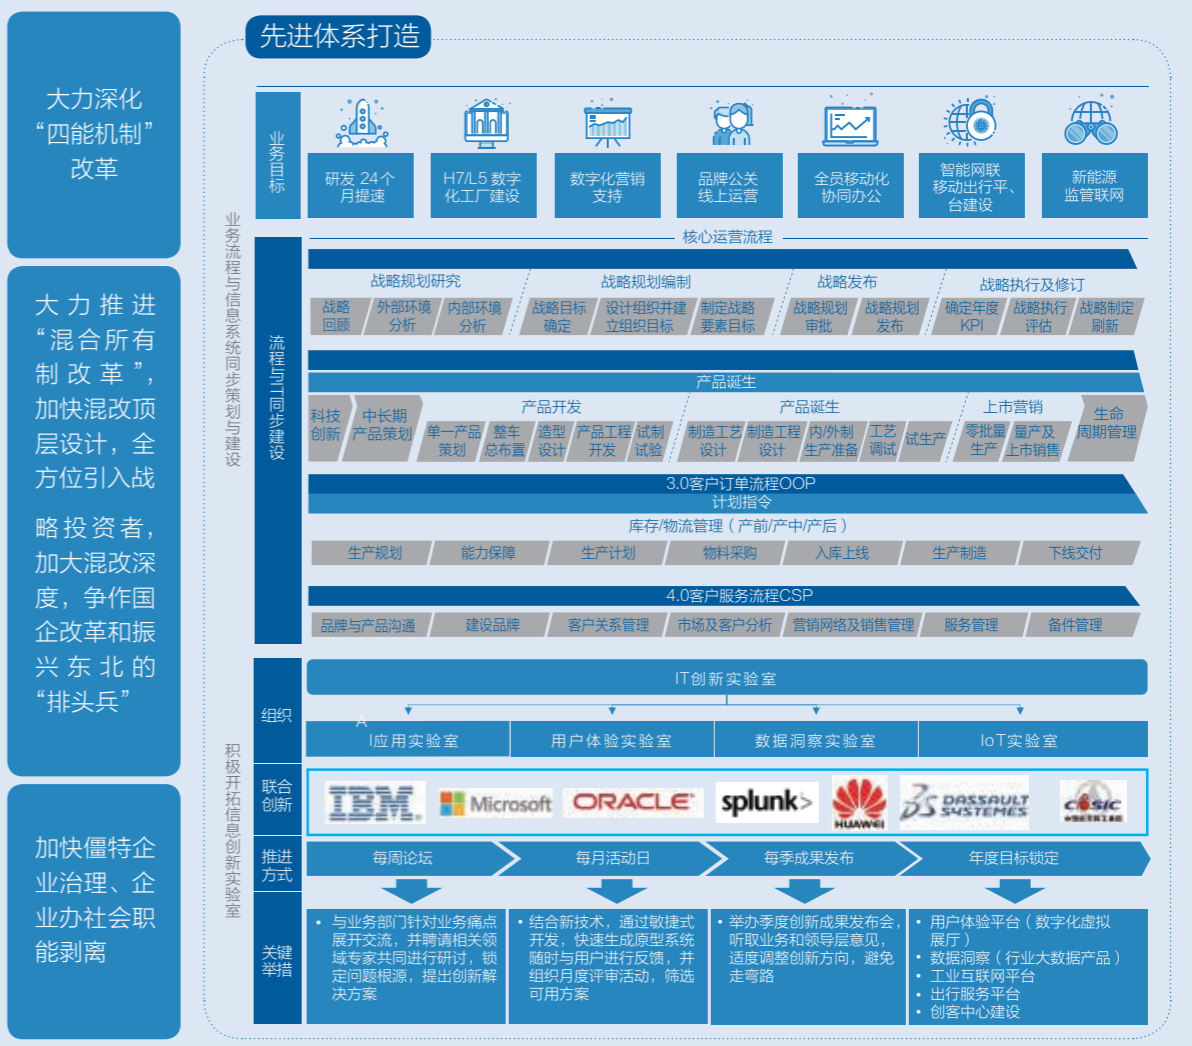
大力深化“四能机制”改革

大力推进“混合所有制改革”，加快混改顶层设计，全方位引入战略投资者，加大混改深度，争作国企改革和振兴东北的“排头兵”

加快僵持企业治理、企业办社会职能剥离

先进体系打造

业务流程与信息系统同步策划与建设

业务目标

研发 24个月提速

H7/L5 数字化工厂建设

数字化营销支持

品牌公关线上运营

全员移动化协同办公

智能网联移动出行平、台建设

新能源监管联网

流程与IT同步建设

核心运营流程

战略规划研究

战略规划编制

战略发布

战略执行及修订

战略回顾

外部环境分析

内部环境分析

战略目标确定

设计组织并建立组织目标

制定战略要素目标

战略规划审批

战略规划发布

确定年度KPI

战略执行评估

战略制定刷新

产品诞生

科技创新

中长期产品策划

产品开发

单一产品策划

整车总布置

造型设计

产品工程开发

试制试验

产品诞生

制造工艺设计

制造工程设计

内/外制生产准备

工艺调试

试生产

上市营销

零批量生产

量产及上市销售

生命周期管理

3.0客户订单流程OOP

计划指令

库存/物流管理（产前/产中/产后）

生产规划

能力保障

生产计划

物料采购

入库上线

生产制造

下线交付

4.0客户服务流程CSP

品牌与产品沟通

建设品牌

客户关系管理

市场及客户分析

营销网络及销售管理

服务管理

备件管理

积极开拓信息创新实验室

组织

IT创新实验室

应用实验室

用户体验实验室

数据洞察实验室

IoT实验室

联合创新

IBM

Microsoft

ORACLE

splunk>

HUAWEI

DASSAULT SYSTEMES

CASIC

推进方式

每周论坛

每月活动日

每季成果发布

年度目标锁定

关键举措

• 与业务部门针对业务痛点展开交流，并聘请相关领域专家共同进行研讨，锁定问题根源，提出创新解决方案

• 结合新技术，通过敏捷式开发，快速生成原型系统随时与用户进行反馈，并组织月度评审活动，筛选可用方案

• 举办季度创新成果发布会，听取业务和领导层意见，适度调整创新方向，避免走弯路

• 用户体验平台（数字化虚拟展厅）
• 数据洞察（行业大数据产品）
• 工业互联网平台
• 出行服务平台
• 创客中心建设